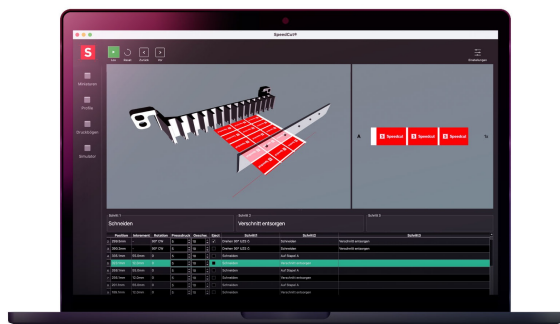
SpeedCut®

Start Neues Zurück Vor

Einstellungen

Mitarbeiten

Profile

Schnittfolgen

Simulation

Speedcut Speedcut Speedcut

Schritt 1
Schneiden

Schritt 2
Verschnitt entsorgen

Schritt 3

| Position | Inkrement | Rotation | Pressdruck | Gewicht | Spez. | Schritt1 | Schritt2 | Schritt3 |
|---|---|---|---|---|---|---|---|---|
| 2000 mm | - | 90° CW | 0 | 10 | ✓ | Drehen 90° LZG C | Schneiden | Verschnitt entsorgen |
| 2000 mm | - | 90° CW | 0 | 10 | | Drehen 90° LZG C | Schneiden | Verschnitt entsorgen |
| 1555 mm | 100.0mm | 0 | 0 | 10 | | Schneiden | Auf Stapel A | |
| 2000 mm | 10.0mm | 0 | 0 | 10 | | Schneiden | Verschnitt entsorgen | |
| 1555 mm | 10.0mm | 0 | 0 | 10 | | Schneiden | Auf Stapel A | |
| 1555 mm | 10.0mm | 0 | 0 | 10 | | Schneiden | Verschnitt entsorgen | |
| 1555 mm | 10.0mm | 0 | 0 | 10 | | Schneiden | Auf Stapel A | |
| 1555 mm | 10.0mm | 0 | 0 | 10 | | Schneiden | Verschnitt entsorgen | |
| 1555 mm | 10.0mm | 0 | 0 | 10 | | Schneiden | Auf Stapel A | |